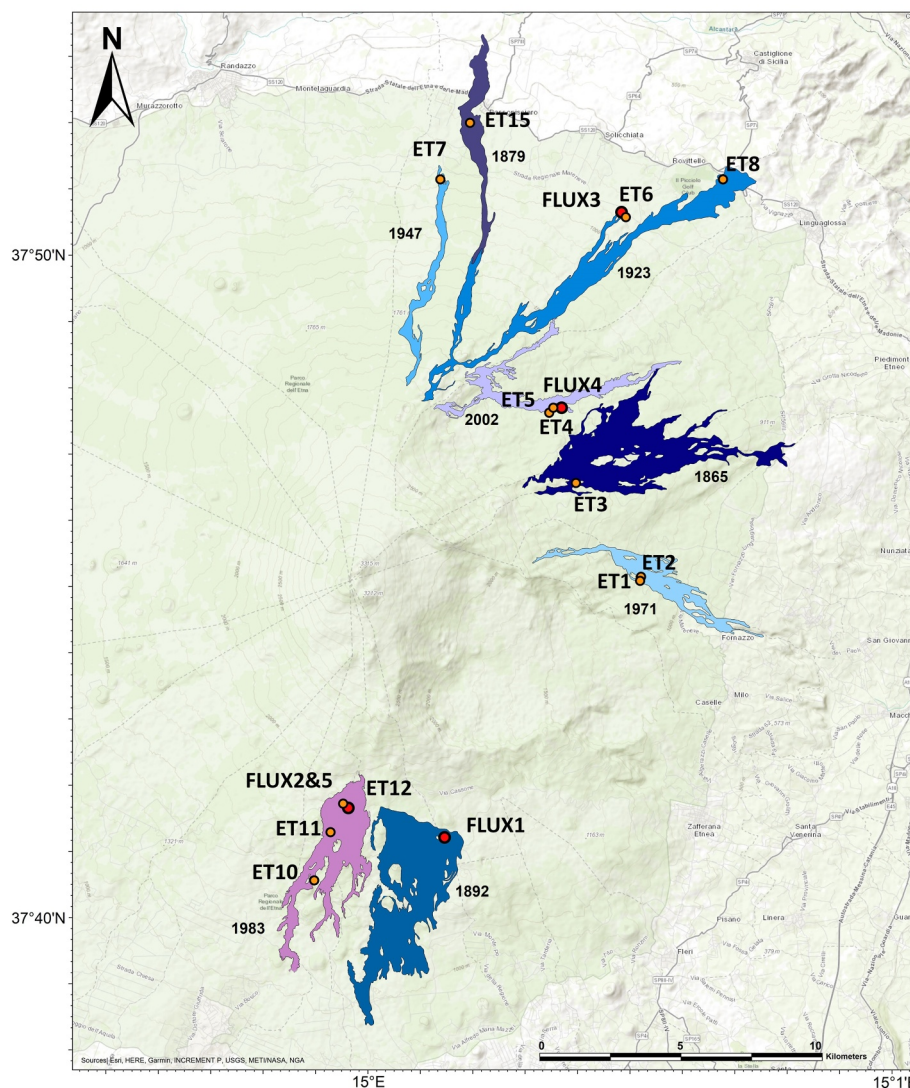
N

Randazzo

Montelaguardia

Murazzorotto

Castiglione di Sicilia

Solicchiata

Rovittello

Linguaglossa

Piedimonte Etneo

Nunziata

San Giovanni

Fornazzo

Milo

Caselle

Zafferana Etnea

Santa Venerina

Pisano

Linera

Fleri

Parco Regionale dell'Etna

ET15

1879

ET7

ET8

FLUX3

ET6

1947

1923

FLUX4

ET5

ET4

2002

1865

ET3

ET2

ET1

1971

FLUX2&5

ET12

ET11

FLUX1

ET10

1892

1983

37°50'N

37°40'N

15°E

15°1'

0

5

10 Kilometers

Sources: Esri, HERE, Garmin, INCREMENT P, USGS, METI/NASA, NGA